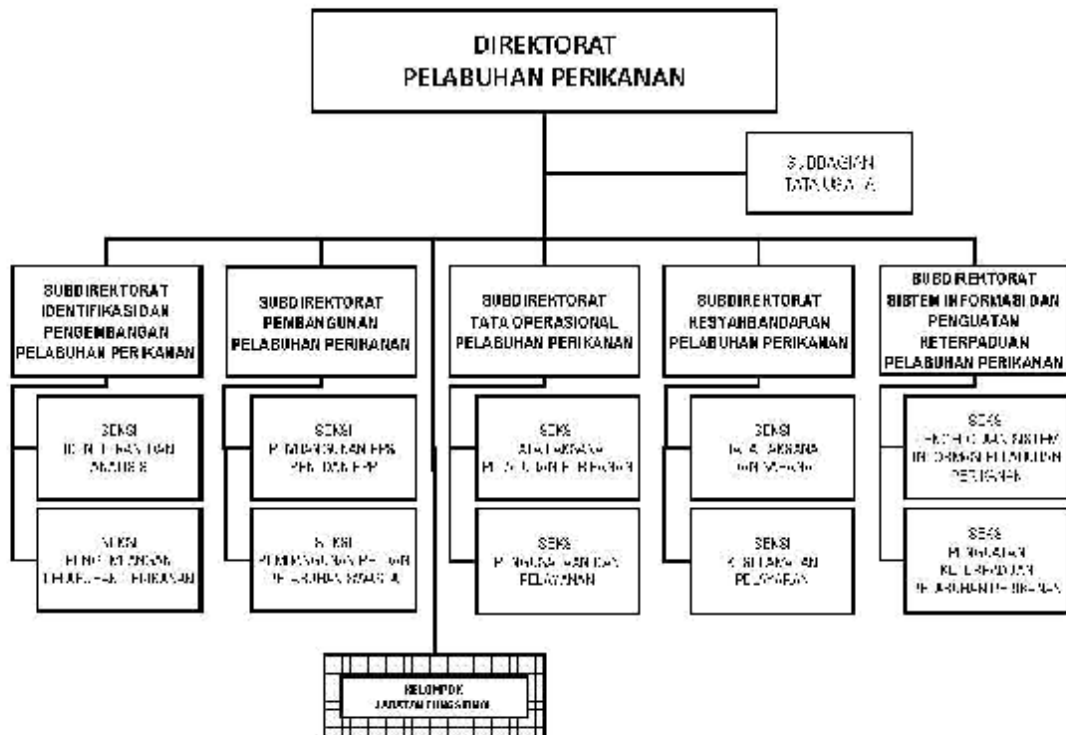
DIREKTORAT
PELABUHAN PERIKANAN

SUBBAGIAN
TATA USAHA

SUBDIREKTORAT
IDENTIFIKASI DAN
PENGEMBANGAN
PELABUHAN PERIKANAN

SEKSI
IDENTIFIKASI DAN
ANALISIS

SEKSI
PENGEMBANGAN
PELABUHAN PERIKANAN

SUBDIREKTORAT
PEMBANGUNAN
PELABUHAN PERIKANAN

SEKSI
PEMBANGUNAN PPS
PPN DAN PPP

SEKSI
PEMBANGUNAN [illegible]
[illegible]

SUBDIREKTORAT
TATA OPERASIONAL
PELABUHAN PERIKANAN

SEKSI
TATA LAKSANA
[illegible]

SEKSI
PENGAWASAN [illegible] DAN
PELAYANAN

SUBDIREKTORAT
KESYAHBANDARAN
PELABUHAN PERIKANAN

SEKSI
TATA LAKSANA
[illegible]

SEKSI
KESELAMATAN
PELAYARAN

SUBDIREKTORAT
SISTEM INFORMASI DAN
PENGUATAN
KETERPADUAN
PELABUHAN PERIKANAN

SEKSI
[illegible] SISTEM
INFORMASI PELABUHAN
PERIKANAN

SEKSI
PENGUATAN
KETERPADUAN
PELABUHAN PERIKANAN

KELOMPOK
JABATAN FUNGSIONAL